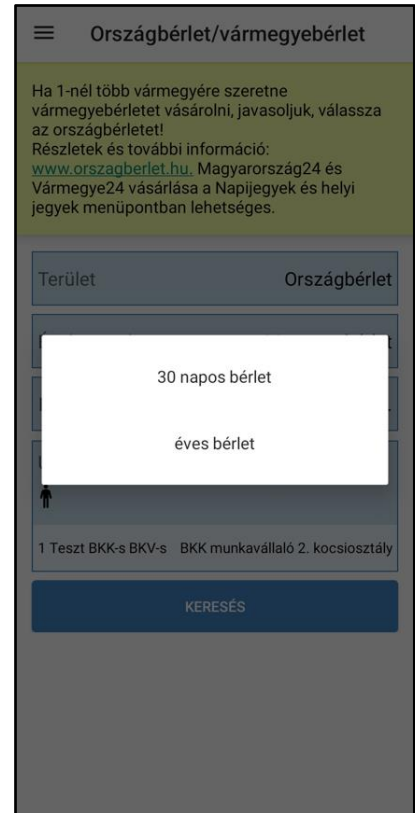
Országbérlet/vármegyebérlet

Ha 1-nél több vármegyére szeretne vármegyebérletet vásárolni, javasoljuk, válassza az országbérletet!
Részletek és további információ: www.orszagberlet.hu. Magyarország24 és Vármegye24 vásárlása a Napijegyek és helyi jegyek menüpontban lehetséges.

Terület Országbérlet

30 napos bérlet

éves bérlet

1 Teszt BKK-s BKV-s BKK munkavállaló 2. kocsiosztály

KERESÉS